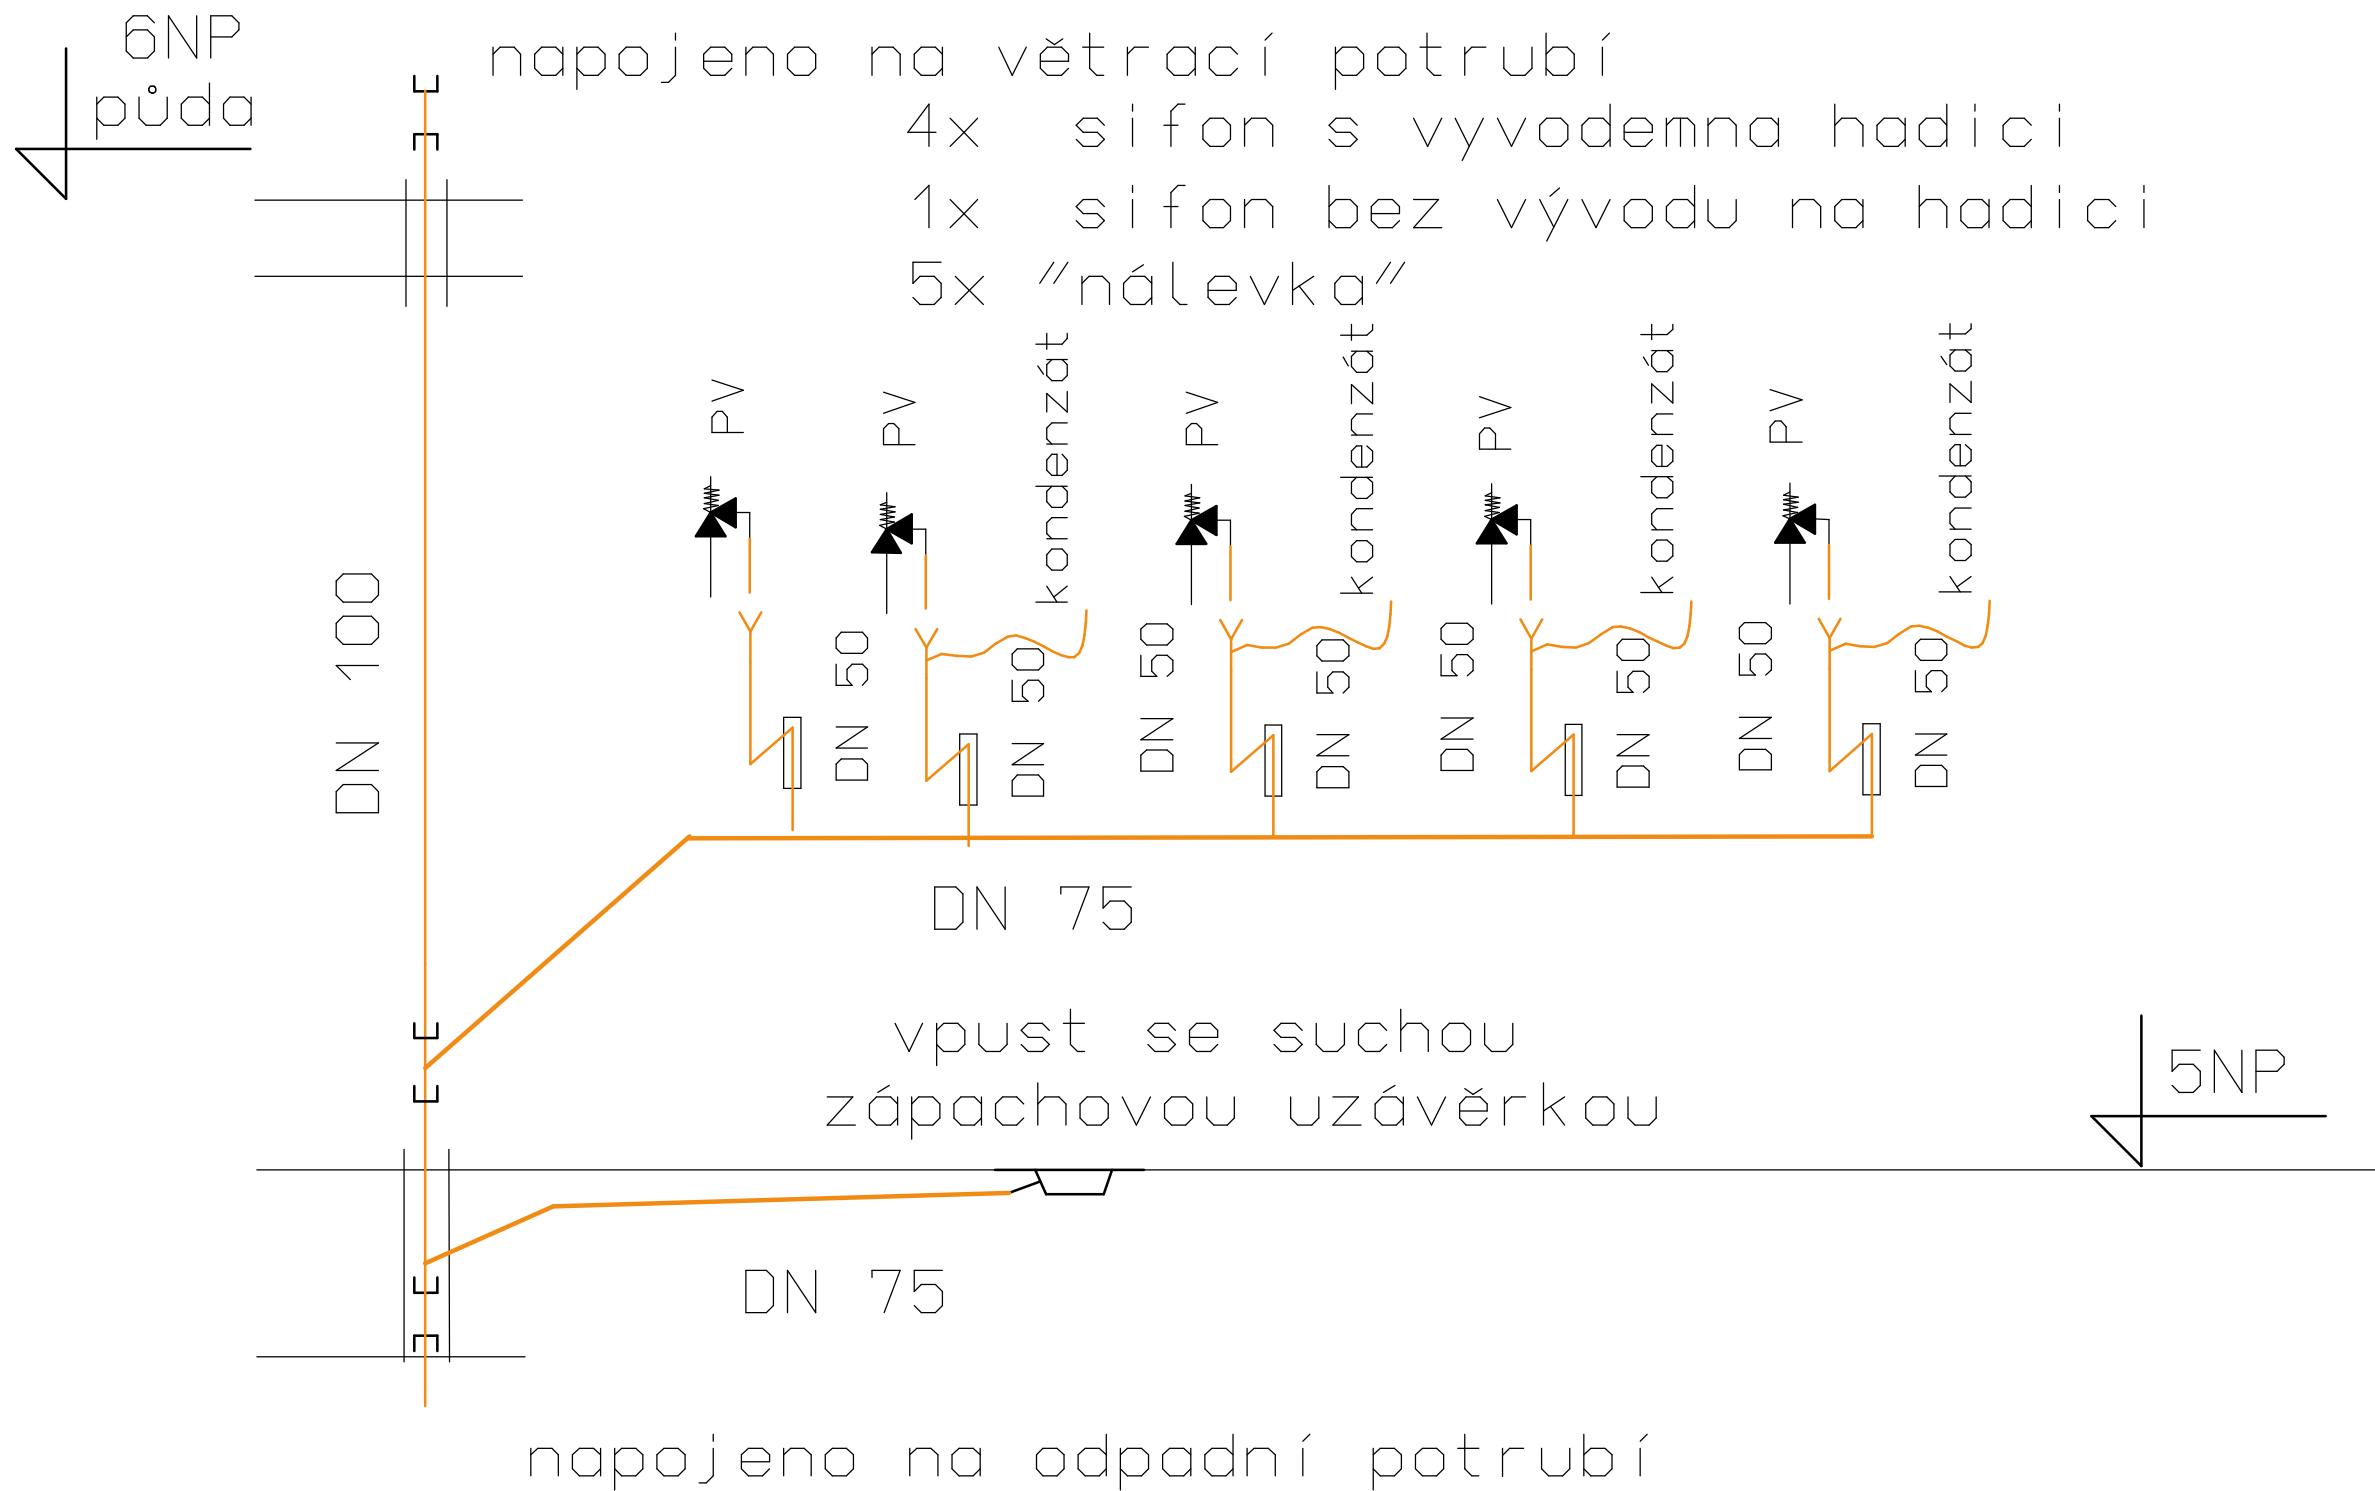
6NP
půda

napojeno na větrací potrubí

4x sifon s vyvodemna hadici

1x sifon bez vývodu na hadici

5x "nálevka"

DN 100

PV

PV

kondenzát

PV

kondenzát

PV

kondenzát

PV

kondenzát

DN 50

DN 50

DN 50

DN 50

DN 50

DN 50

DN 50

DN 50

DN 50

DN 75

vpust se suchou zápachovou uzávěrkou

5NP

DN 75

napojeno na odpadní potrubí